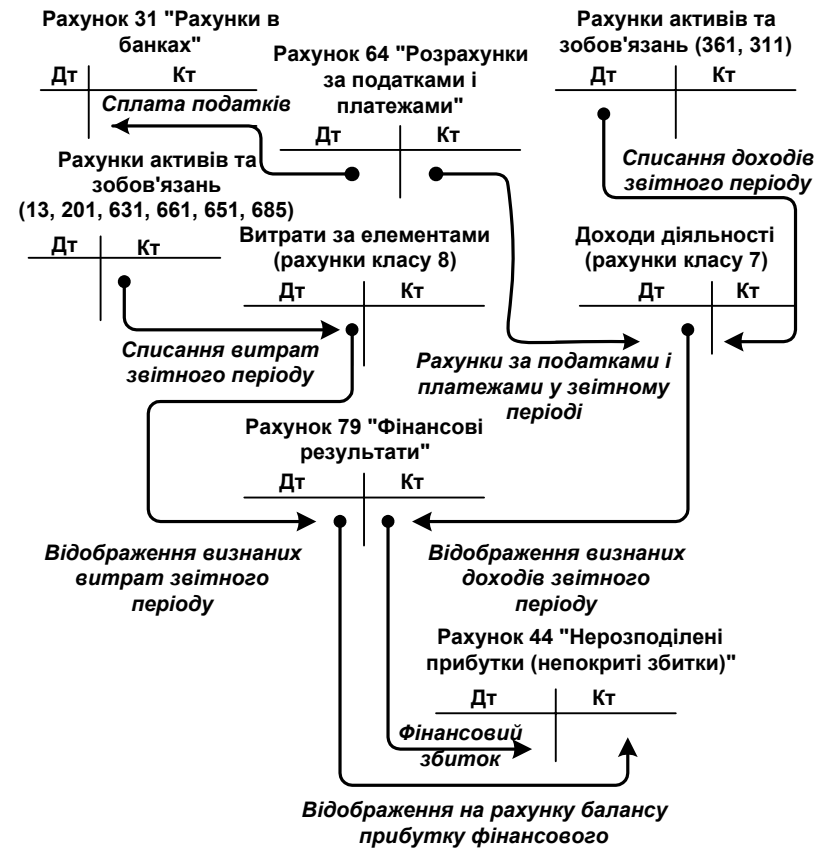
Рахунок 31 "Рахунки в банках"

Дт | Кт

Сплата податків

Рахунок 64 "Розрахунки за податками і платежами"

Дт | Кт

Рахунки активів та зобов'язань (361, 311)

Дт | Кт

Списання доходів звітного періоду

Рахунки активів та зобов'язань (13, 201, 631, 661, 651, 685)

Дт | Кт

Витрати за елементами (рахунки класу 8)

Дт | Кт

Доходи діяльності (рахунки класу 7)

Дт | Кт

Списання витрат звітного періоду

Рахунки за податками і платежами у звітному періоді

Рахунок 79 "Фінансові результати"

Дт | Кт

Відображення визнаних витрат звітного періоду

Відображення визнаних доходів звітного періоду

Рахунок 44 "Нерозподілені прибутки (непокриті збитки)"

Дт | Кт

Фінансовий збиток

Відображення на рахунку балансу прибутку фінансового